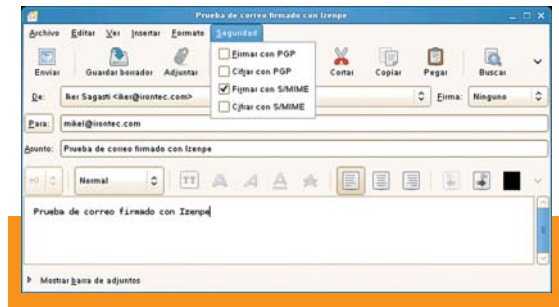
Prueba de correo firmado con Izenpe

Archivo Editar Ver Insertar Formato Seguridad

Enviar Guardar borrador Adjuntar

Firmar con PGP
Cifrar con PGP
Firmar con S/MIME
Cifrar con S/MIME

Cortar Copiar Pegar Buscar

De: Iker Sagasti <iker@irontec.com>

Firma: Ninguno

Para: mikel@irontec.com

Asunto: Prueba de correo firmado con Izenpe

Normal

Prueba de correo firmado con Izenpe

Mostrar barra de adjuntos